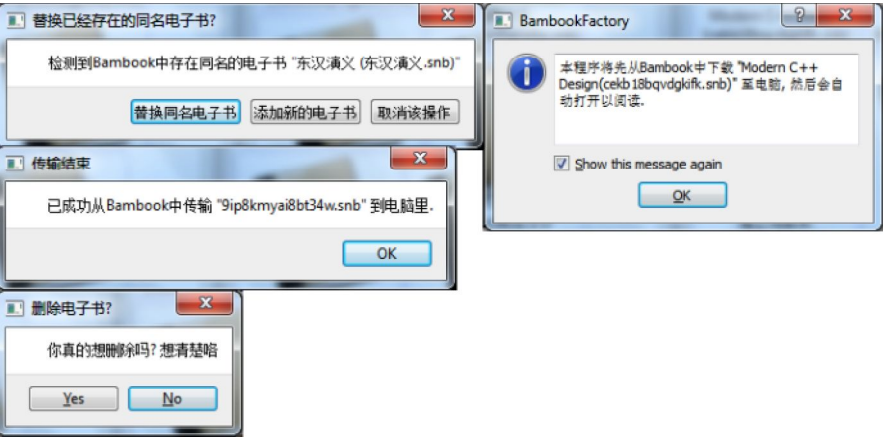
替换已经存在的同名电子书?

检测到Bambook中存在同名的电子书 "东汉演义 (东汉演义.snb)"

替换同名电子书 添加新的电子书 取消该操作

BambookFactory

本程序将先从Bambook中下载 "Modern C++ Design(cekb18bqvdgkifk.snb)" 至电脑，然后会自动打开以阅读.

Show this message again

OK

传输结束

已成功从Bambook中传输 "9ip8kmyai8bt34w.snb" 到电脑里.

OK

删除电子书?

你真的想删除吗? 想清楚咯

Yes No